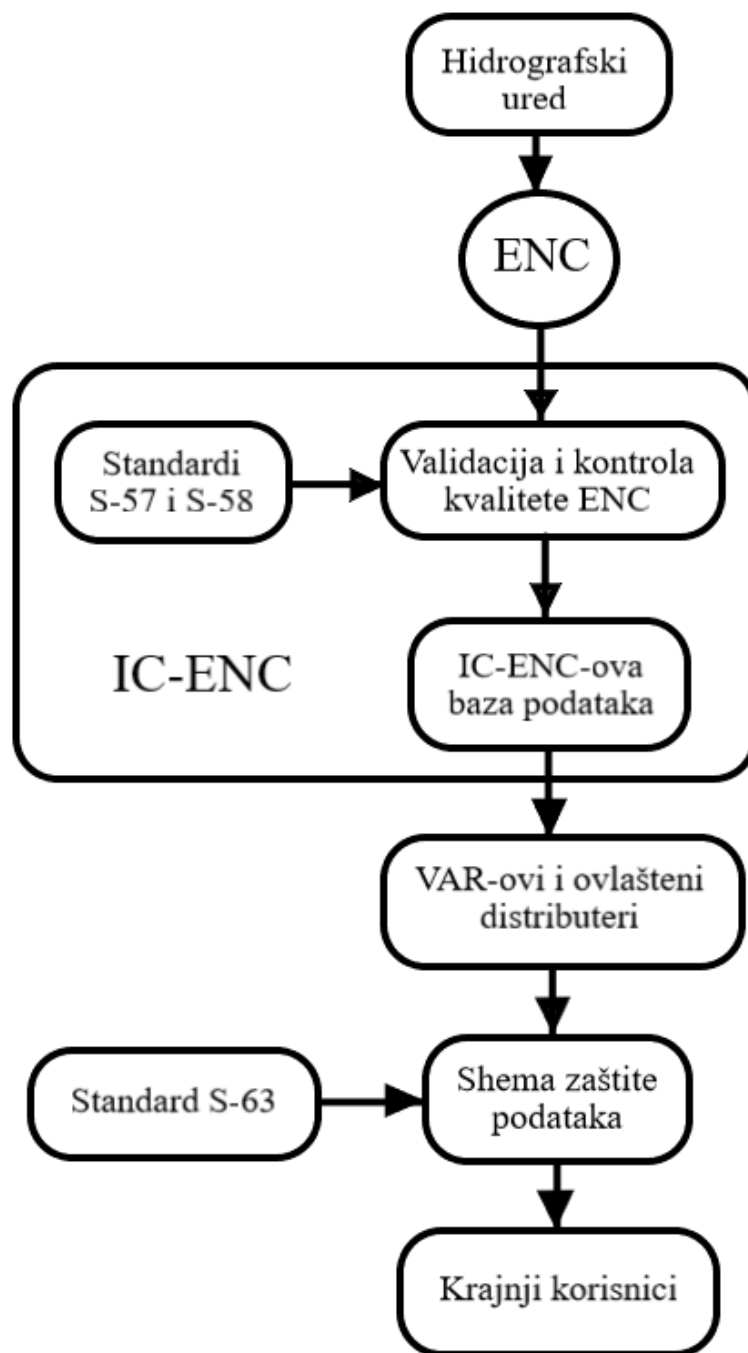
Hidrografski ured

ENC

Standardi S-57 i S-58

Validacija i kontrola kvalitete ENC

IC-ENC

IC-ENC-ova baza podataka

VAR-ovi i ovlašteni distributeri

Standard S-63

Shema zaštite podataka

Krajnji korisnici